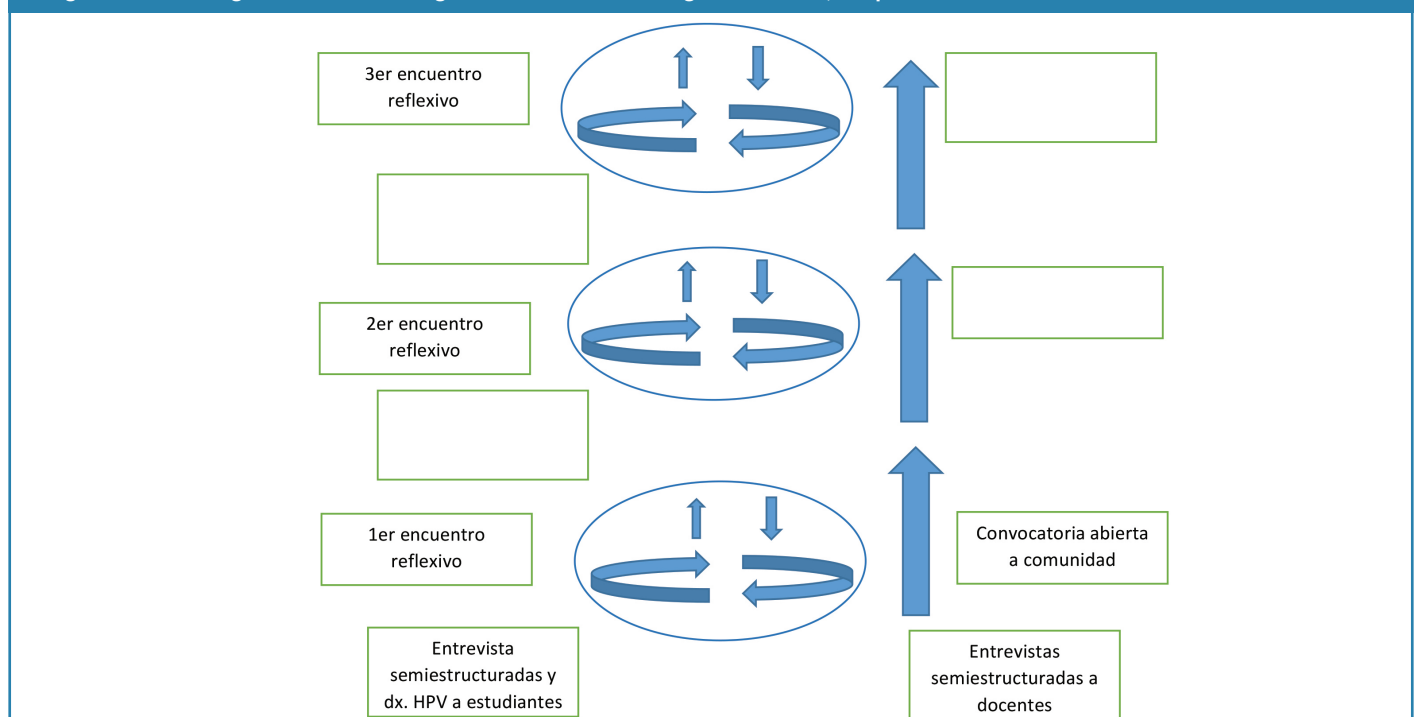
3er encuentro reflexivo

2er encuentro reflexivo

1er encuentro reflexivo

Convocatoria abierta a comunidad

Entrevista semiestructuradas y dx. HPV a estudiantes

Entrevistas semiestructuradas a docentes